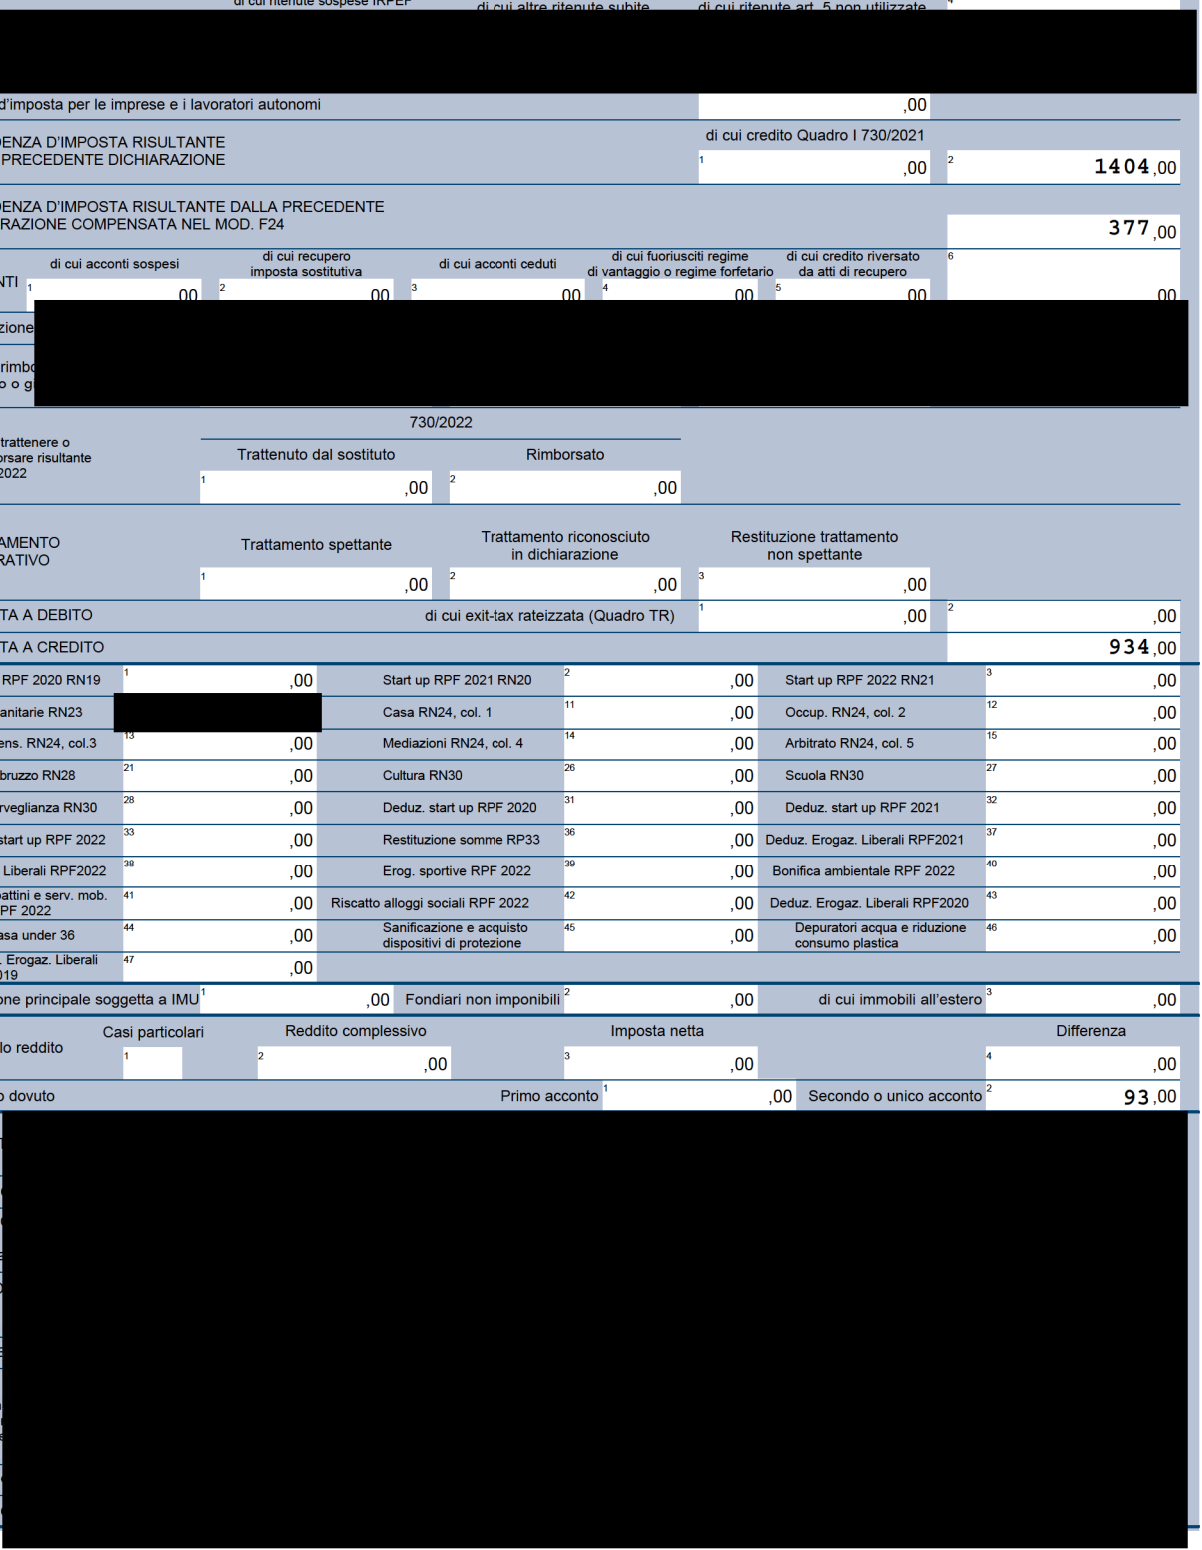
di cui ritenute sospese IRPEF | di cui altre ritenute subite | di cui ritenute art. 5 non utilizzate

d'imposta per le imprese e i lavoratori autonomi ,00

ENZA D'IMPOSTA RISULTANTE PRECEDENTE DICHIARAZIONE
di cui credito Quadro I 730/2021
1 ,00
2 1404,00

ENZA D'IMPOSTA RISULTANTE DALLA PRECEDENTE RAZIONE COMPENSATA NEL MOD. F24
377,00

NTI
di cui acconti sospesi 1 ,00
di cui recupero imposta sostitutiva 2 ,00
di cui acconti ceduti 3 ,00
di cui fuoriusciti regime di vantaggio o regime forfetario 4 ,00
di cui credito riversato da atti di recupero 5 ,00
6 ,00

zione
rimbo
o o g

trattenere o rsare risultante 2022
730/2022
Trattenuto dal sostituto 1 ,00
Rimborsato 2 ,00

AMENTO RATIVO
Trattamento spettante 1 ,00
Trattamento riconosciuto in dichiarazione 2 ,00
Restituzione trattamento non spettante 3 ,00

TA A DEBITO di cui exit-tax rateizzata (Quadro TR) 1 ,00 2 ,00
TA A CREDITO 934,00

| RPF 2020 RN19 | 1 ,00 | Start up RPF 2021 RN20 | 2 ,00 | Start up RPF 2022 RN21 | 3 ,00 |
|---|---|---|---|---|---|
| anitarie RN23 | | Casa RN24, col. 1 | 11 ,00 | Occup. RN24, col. 2 | 12 ,00 |
| ens. RN24, col.3 | 13 ,00 | Mediazioni RN24, col. 4 | 14 ,00 | Arbitrato RN24, col. 5 | 15 ,00 |
| bruzzo RN28 | 21 ,00 | Cultura RN30 | 26 ,00 | Scuola RN30 | 27 ,00 |
| rveglianza RN30 | 28 ,00 | Deduz. start up RPF 2020 | 31 ,00 | Deduz. start up RPF 2021 | 32 ,00 |
| start up RPF 2022 | 33 ,00 | Restituzione somme RP33 | 36 ,00 | Deduz. Erogaz. Liberali RPF2021 | 37 ,00 |
| Liberali RPF2022 | 38 ,00 | Erog. sportive RPF 2022 | 39 ,00 | Bonifica ambientale RPF 2022 | 40 ,00 |
| attini e serv. mob. PF 2022 | 41 ,00 | Riscatto alloggi sociali RPF 2022 | 42 ,00 | Deduz. Erogaz. Liberali RPF2020 | 43 ,00 |
| asa under 36 | 44 ,00 | Sanificazione e acquisto dispositivi di protezione | 45 ,00 | Depuratori acqua e riduzione consumo plastica | 46 ,00 |
| . Erogaz. Liberali 019 | 47 ,00 | | | | |

one principale soggetta a IMU 1 ,00 Fondiari non imponibili 2 ,00 di cui immobili all'estero 3 ,00

lo reddito
Casi particolari 1
Reddito complessivo 2 ,00
Imposta netta 3 ,00
Differenza 4 ,00

dovuto Primo acconto 1 ,00 Secondo o unico acconto 2 93,00